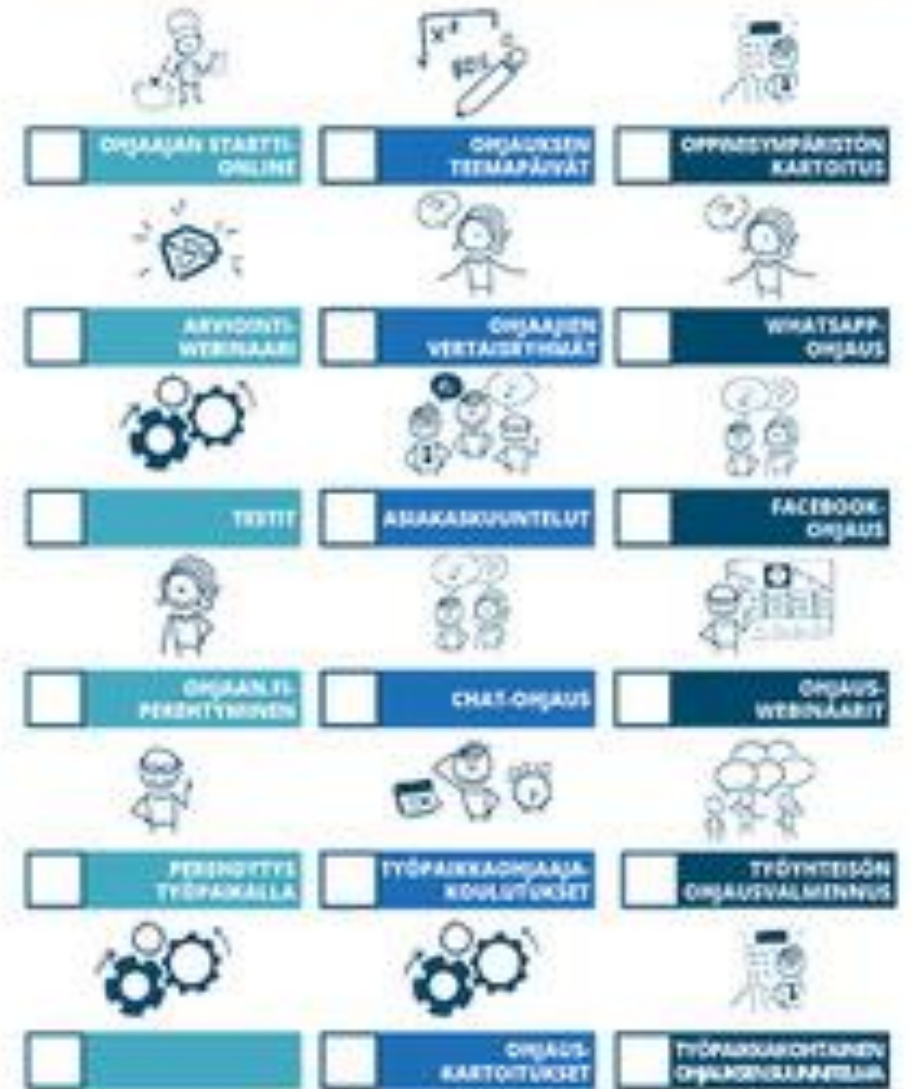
OHJAAJAN STARTTI-ONLINE

OHJAUKSEN TEEMAPÄIVÄT

OPPIMISYMPÄRISTÖN KARTOITUS

ARVIOINTI-WEBINAARI

OHJAAJIEN VERTAISRYHMÄT

WHATSAPP-OHJAUS

TESTIT

ASIAKASKUUNTELUT

FACEBOOK-OHJAUS

OHJAANLII-PEREHTYMINEN

CHAT-OHJAUS

OHJAUS-WEBINAARIT

PEREHDYTYS TYÖPAIKALLA

TYÖPAIKKAOHJAAJA-KOULUTUKSET

TYÖYHTEISÖN OHJAUSVALMENNUS

OHJAUS-KARTOITUKSET

TYÖPAIKKAKOHTAINEN OHJAUKSEN SUUNNITELMA